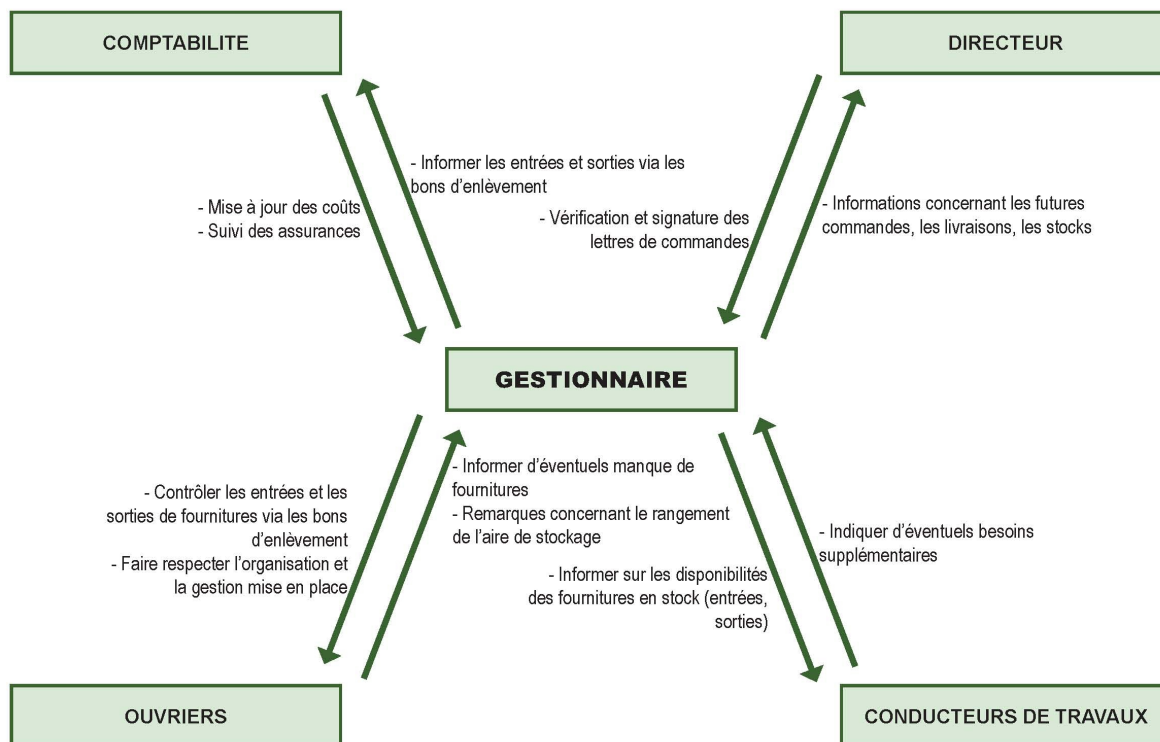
COMPTABILITE

DIRECTEUR

- Informer les entrées et sorties via les bons d'enlèvement

- Mise à jour des coûts
- Suivi des assurances

- Vérification et signature des lettres de commandes

- Informations concernant les futures commandes, les livraisons, les stocks

GESTIONNAIRE

- Informer d'éventuels manque de fournitures
- Remarques concernant le rangement de l'aire de stockage

- Contrôler les entrées et les sorties de fournitures via les bons d'enlèvement
- Faire respecter l'organisation et la gestion mise en place

- Indiquer d'éventuels besoins supplémentaires

- Informer sur les disponibilités des fournitures en stock (entrées, sorties)

OUVRIERS

CONDUCTEURS DE TRAVAUX